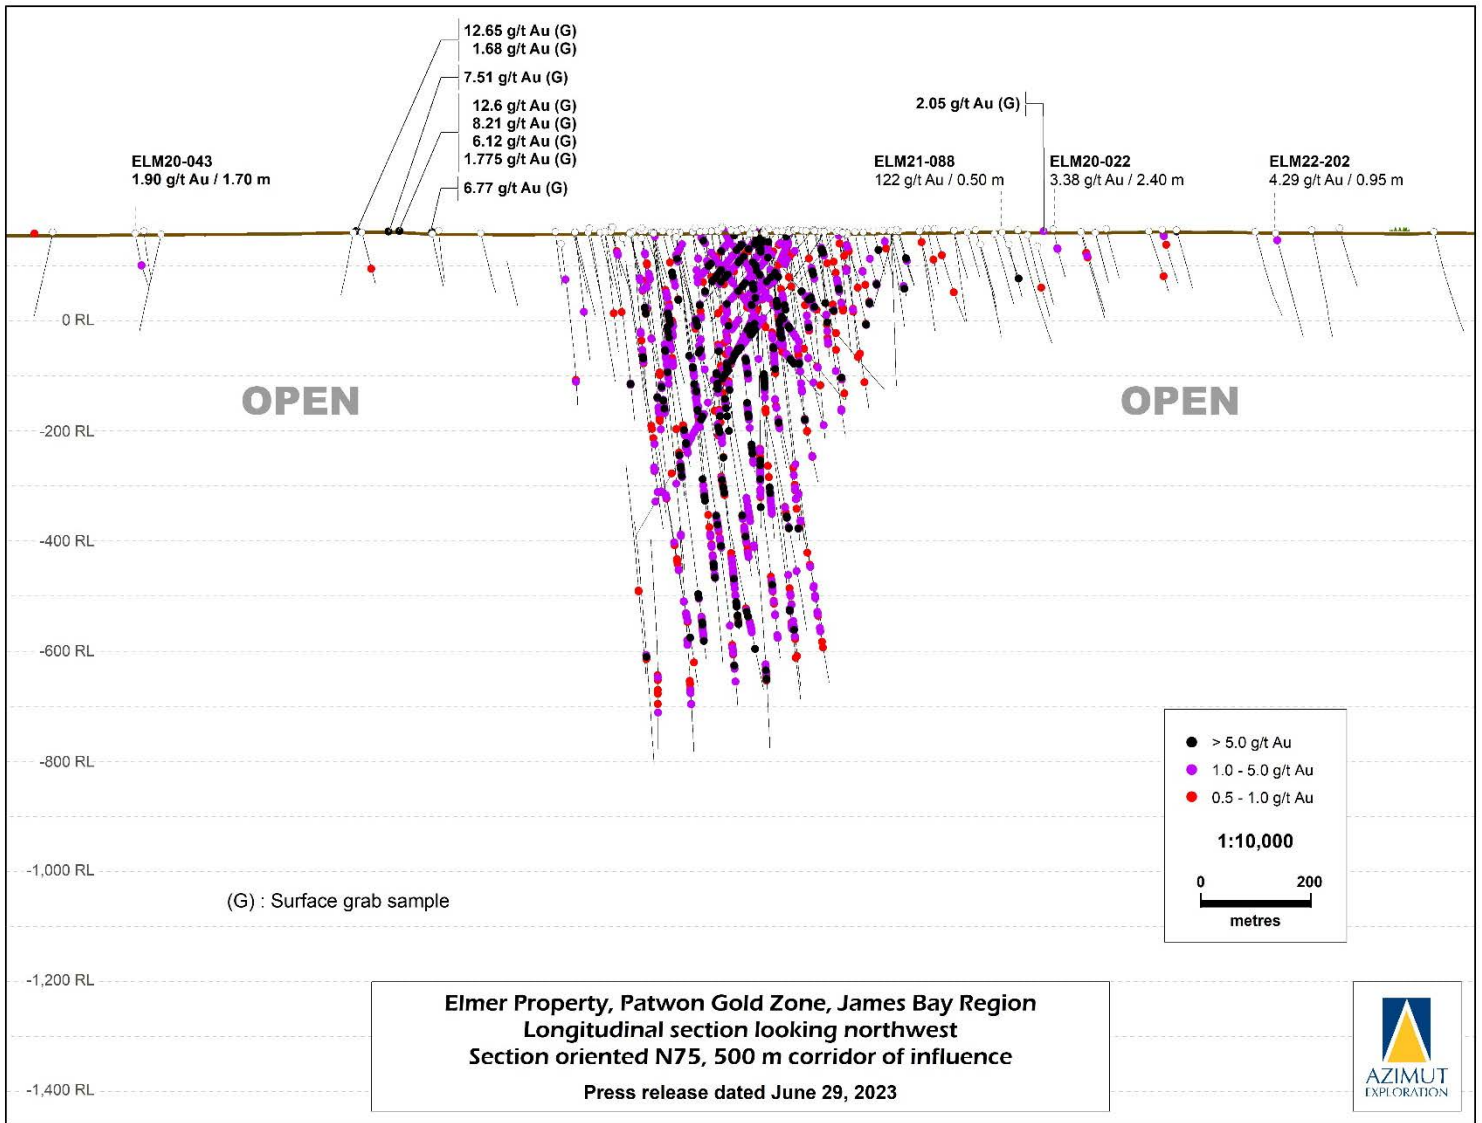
12.65 g/t Au (G)
1.68 g/t Au (G)
7.51 g/t Au (G)
12.6 g/t Au (G)
8.21 g/t Au (G)
6.12 g/t Au (G)
1.775 g/t Au (G)
6.77 g/t Au (G)

2.05 g/t Au (G)

ELM20-043
1.90 g/t Au / 1.70 m

ELM21-088
122 g/t Au / 0.50 m

ELM20-022
3.38 g/t Au / 2.40 m

ELM22-202
4.29 g/t Au / 0.95 m

0 RL

OPEN

OPEN

-200 RL

-400 RL

-600 RL

-800 RL

-1,000 RL

-1,200 RL

-1,400 RL

> 5.0 g/t Au
1.0 - 5.0 g/t Au
0.5 - 1.0 g/t Au

1:10,000

0 200
metres

(G) : Surface grab sample

Elmer Property, Patwon Gold Zone, James Bay Region
Longitudinal section looking northwest
Section oriented N75, 500 m corridor of influence
Press release dated June 29, 2023

AZIMUT
EXPLORATION